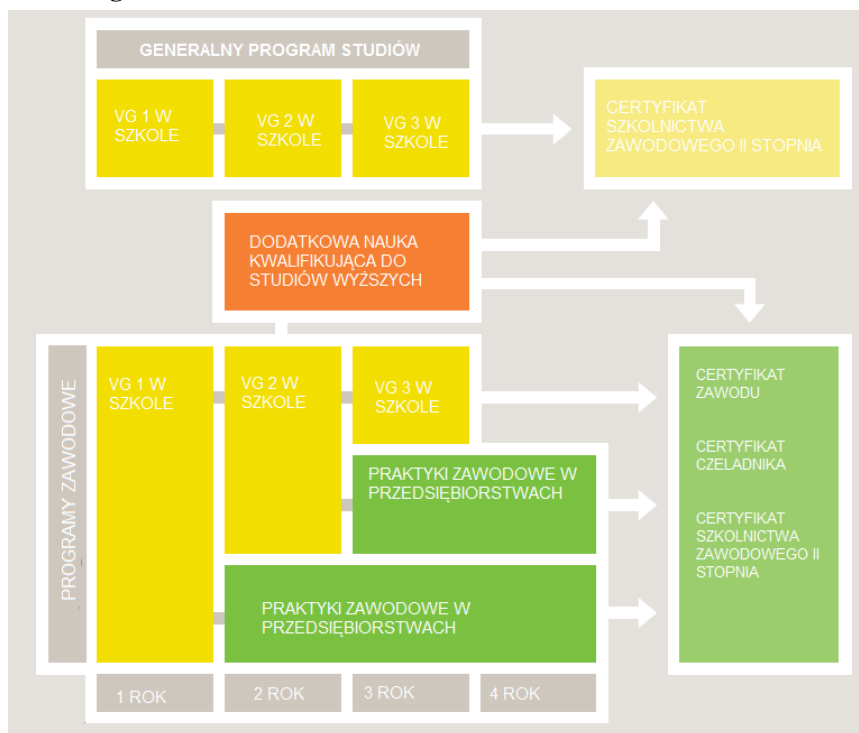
GENERALNY PROGRAM STUDIÓW

VG 1 W SZKOLE

VG 2 W SZKOLE

VG 3 W SZKOLE

CERTYFIKAT SZKOLNICTWA ZAWODOWEGO II STOPNIA

DODATKOWA NAUKA KWALIFIKUJĄCA DO STUDIÓW WYŻSZYCH

PROGRAMY ZAWODOWE

VG 1 W SZKOLE

VG 2 W SZKOLE

VG 3 W SZKOLE

PRAKTYKI ZAWODOWE W PRZEDSIĘBIORSTWACH

PRAKTYKI ZAWODOWE W PRZEDSIĘBIORSTWACH

CERTYFIKAT ZAWODU

CERTYFIKAT CZELADNIKA

CERTYFIKAT SZKOLNICTWA ZAWODOWEGO II STOPNIA

1 ROK

2 ROK

3 ROK

4 ROK